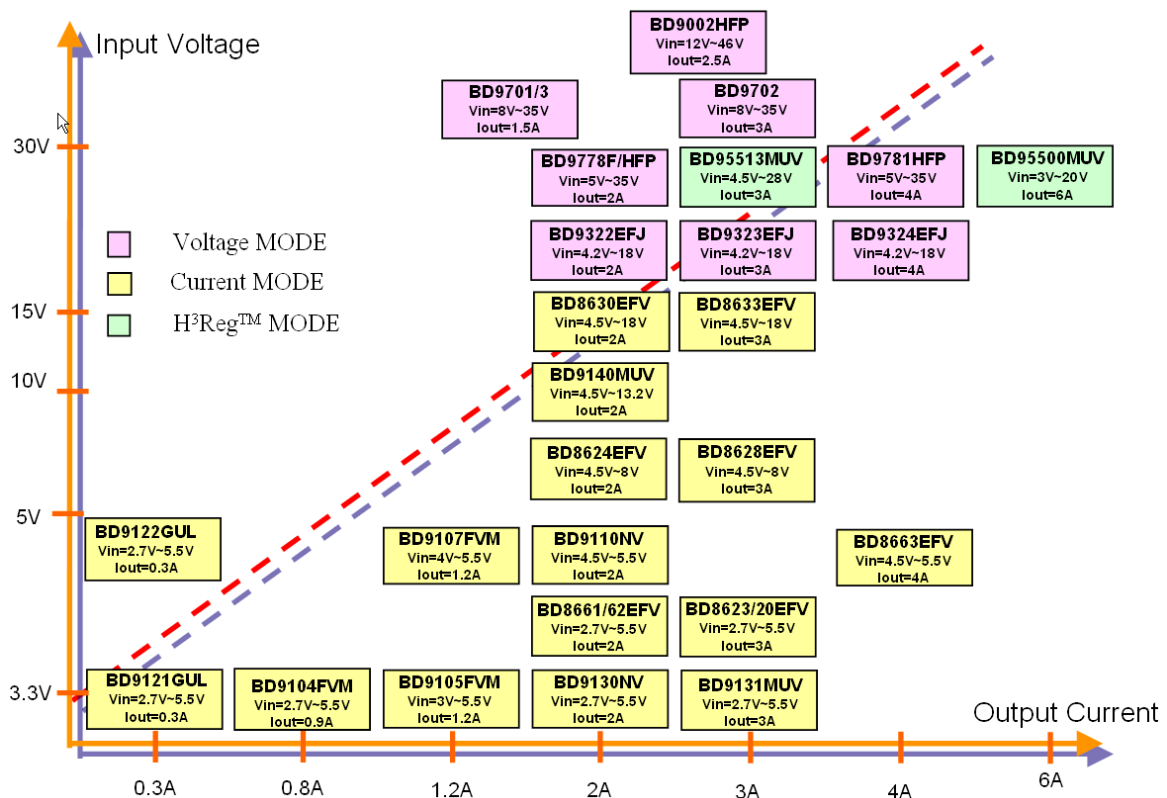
Input Voltage

30V

15V

10V

5V

3.3V

Voltage MODE
Current MODE
H³Reg$^{TM}$ MODE

BD9002HFP
Vin=12V~46V
Iout=2.5A

BD9701/3
Vin=8V~35V
Iout=1.5A

BD9702
Vin=8V~35V
Iout=3A

BD9778F/HFP
Vin=5V~35V
Iout=2A

BD95513MUV
Vin=4.5V~28V
Iout=3A

BD9781HFP
Vin=5V~35V
Iout=4A

BD95500MUV
Vin=3V~20V
Iout=6A

BD9322EFJ
Vin=4.2V~18V
Iout=2A

BD9323EFJ
Vin=4.2V~18V
Iout=3A

BD9324EFJ
Vin=4.2V~18V
Iout=4A

BD8630EFV
Vin=4.5V~18V
Iout=2A

BD8633EFV
Vin=4.5V~18V
Iout=3A

BD9140MUV
Vin=4.5V~13.2V
Iout=2A

BD8624EFV
Vin=4.5V~8V
Iout=2A

BD8628EFV
Vin=4.5V~8V
Iout=3A

BD9122GUL
Vin=2.7V~5.5V
Iout=0.3A

BD9107FVM
Vin=4V~5.5V
Iout=1.2A

BD9110NV
Vin=4.5V~5.5V
Iout=2A

BD8663EFV
Vin=4.5V~5.5V
Iout=4A

BD8661/62EFV
Vin=2.7V~5.5V
Iout=2A

BD8623/20EFV
Vin=2.7V~5.5V
Iout=3A

BD9121GUL
Vin=2.7V~5.5V
Iout=0.3A

BD9104FVM
Vin=2.7V~5.5V
Iout=0.9A

BD9105FVM
Vin=3V~5.5V
Iout=1.2A

BD9130NV
Vin=2.7V~5.5V
Iout=2A

BD9131MUV
Vin=2.7V~5.5V
Iout=3A

Output Current

0.3A 0.8A 1.2A 2A 3A 4A 6A